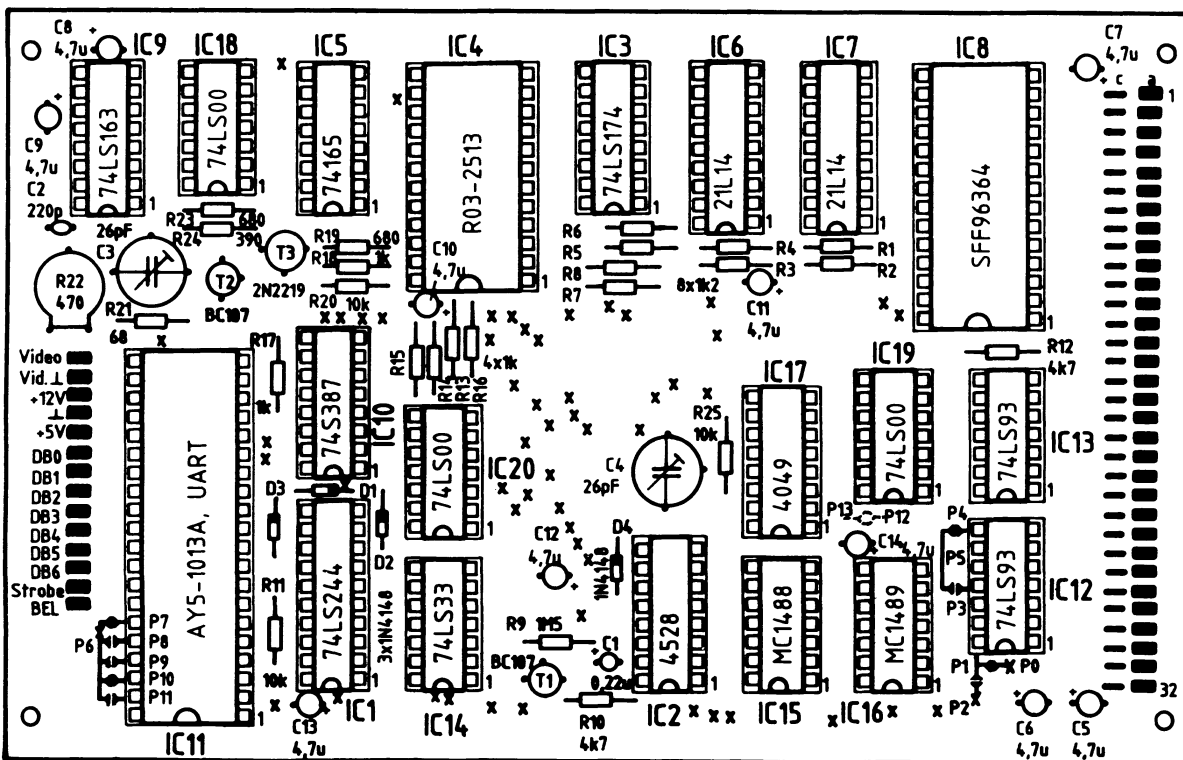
C8 4,7u IC9 74LS163 IC18 74LS00 IC5 74165 IC4 R03-2513 IC3 74LS174 IC6 21L14 IC7 21L14 IC8 SFF96364 C7 4,7u c a 1

C9 4,7u C2 220p 26pF C3 R23 R24 680 390 T3 2N2219 R19 R18 680 1k R20 10k C10 4,7u R6 R5 R8 R7 R4 R3 8x1k2 R1 R2 C11 4,7u

R22 470 T2 BC107 R21 68

Video Vid.⊥ +12V ⊥ +5V DB0 DB1 DB2 DB3 DB4 DB5 DB6 Strobe BEL

AY5-1013A, UART IC11 P6 P7 P8 P9 P10 P11

R17 1k 74S387 IC10 R15 R14 R13 R16 4x1k D3 D1 D2 R11 10k 74LS244 3x1N4148 IC1 C13 4,7u

74LS00 IC20 74LS33 IC14 C12 4,7u D4 1N4148 R9 1M5 C1 0,22u T1 BC107 R10 4k7

C4 26pF R25 10k IC17 4049 4528 IC2 MC1488 IC15 IC19 74LS00 MC1489 IC16 C14 4,7u P13 P12

R12 4k7 74LS93 IC13 P4 P5 P3 74LS93 IC12 P1 P0 P2 C6 4,7u C5 4,7u 32